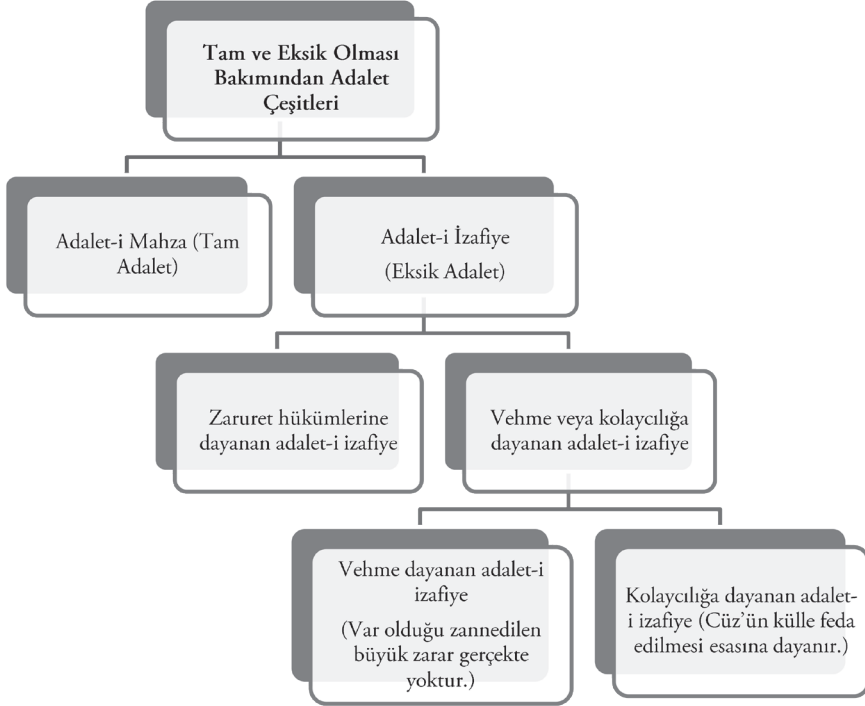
Tam ve Eksik Olması Bakımından Adalet Çeşitleri

Adalet-i Mahza (Tam Adalet)

Adalet-i İzafiye (Eksik Adalet)

Zaruret hükümlerine dayanan adalet-i izafiye

Vehme veya kolaycılığa dayanan adalet-i izafiye

Vehme dayanan adalet-i izafiye (Var olduğu zannedilen büyük zarar gerçekte yoktur.)

Kolaycılığa dayanan adalet-i izafiye (Cüz'ün külle feda edilmesi esasına dayanır.)